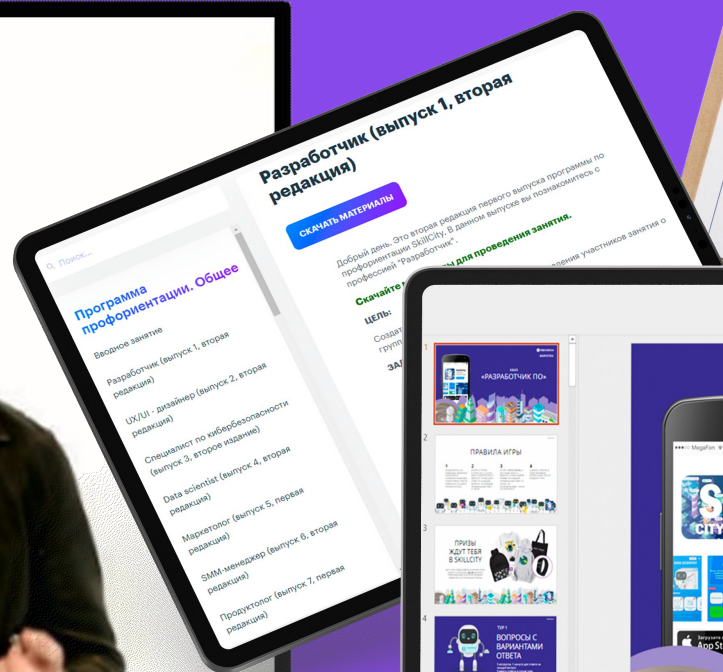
Поиск...

Программа профориентации. Общее

Вводное занятие

Разработчик (выпуск 1, вторая редакция)

UX/UI - дизайнер (выпуск 2, вторая редакция)

Специалист по кибербезопасности (выпуск 3, второе издание)

Data scientist (выпуск 4, вторая редакция)

Маркетолог (выпуск 5, первая редакция)

SMM-менеджер (выпуск 6, вторая редакция)

Продуктолог (выпуск 7, первая редакция)

Разработчик (выпуск 1, вторая редакция)

СКАЧАТЬ МАТЕРИАЛЫ

Добрый день. Это вторая редакция первого выпуска программы по профориентации SkillCity. В данном выпуске вы познакомитесь с профессией "Разработчик".

Скачайте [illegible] для проведения занятия.

ЦЕЛЬ: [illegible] участников занятия о

Создат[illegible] групп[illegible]

ЗА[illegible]

1
«РАЗРАБОТЧИК ПО»

2
ПРАВИЛА ИГРЫ

3
ПРИЗЫ ЖДУТ ТЕБЯ В SKILLCITY

4
ВОПРОСЫ С ВАРИАНТАМИ ОТВЕТА

MegaFon

CITY

App St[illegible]